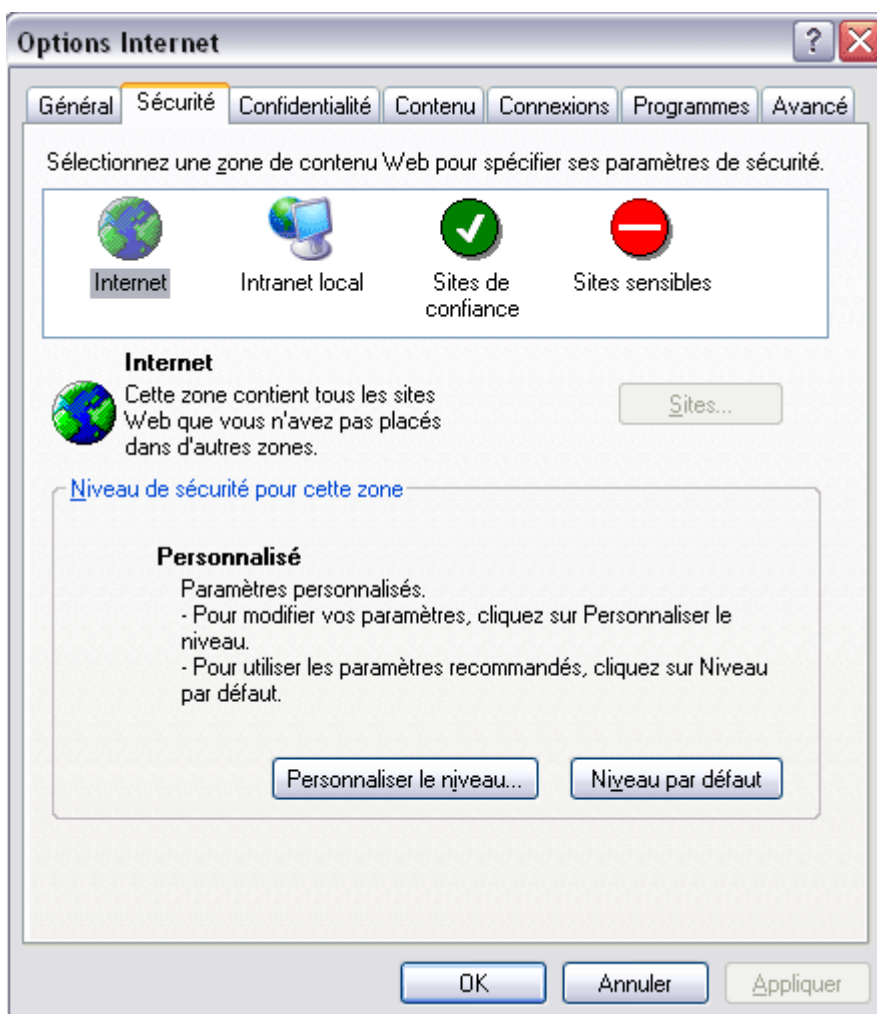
Options Internet

?

Général | Sécurité | Confidentialité | Contenu | Connexions | Programmes | Avancé

Sélectionnez une zone de contenu Web pour spécifier ses paramètres de sécurité.

Internet
Intranet local
Sites de confiance
Sites sensibles

Internet
Cette zone contient tous les sites Web que vous n'avez pas placés dans d'autres zones.

Sites...

Niveau de sécurité pour cette zone

Personnalisé
Paramètres personnalisés.
- Pour modifier vos paramètres, cliquez sur Personnaliser le niveau.
- Pour utiliser les paramètres recommandés, cliquez sur Niveau par défaut.

Personnaliser le niveau...
Niveau par défaut

OK
Annuler
Appliquer